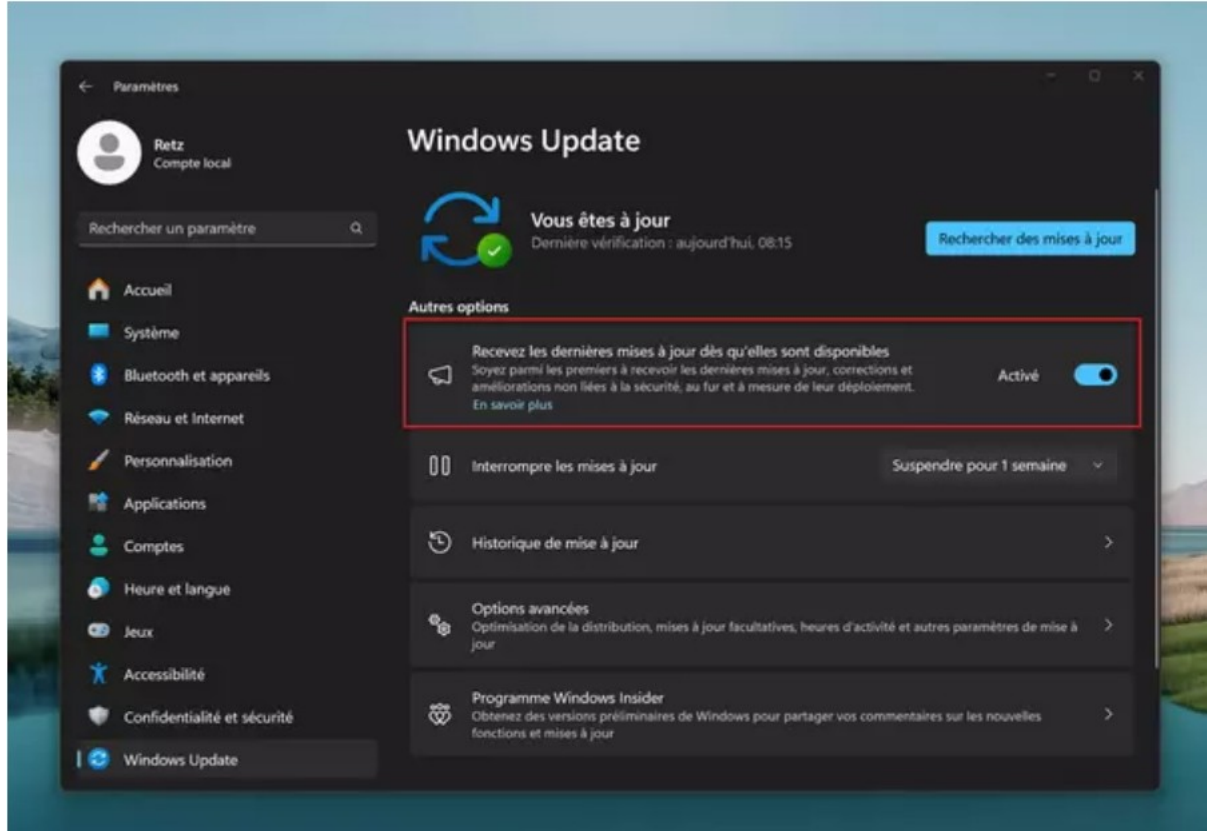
Paramètres

Retz
Compte local

Rechercher un paramètre

Accueil
Système
Bluetooth et appareils
Réseau et Internet
Personnalisation
Applications
Comptes
Heure et langue
Jeux
Accessibilité
Confidentialité et sécurité
Windows Update

Windows Update

Vous êtes à jour
Dernière vérification : aujourd'hui, 08:15

Rechercher des mises à jour

Autres options

Recevez les dernières mises à jour dès qu'elles sont disponibles
Soyez parmi les premiers à recevoir les dernières mises à jour, corrections et améliorations non liées à la sécurité, au fur et à mesure de leur déploiement.
En savoir plus
Activé

Interrompre les mises à jour
Suspendre pour 1 semaine

Historique de mise à jour

Options avancées
Optimisation de la distribution, mises à jour facultatives, heures d'activité et autres paramètres de mise à jour

Programme Windows Insider
Obtenez des versions préliminaires de Windows pour partager vos commentaires sur les nouvelles fonctions et mises à jour